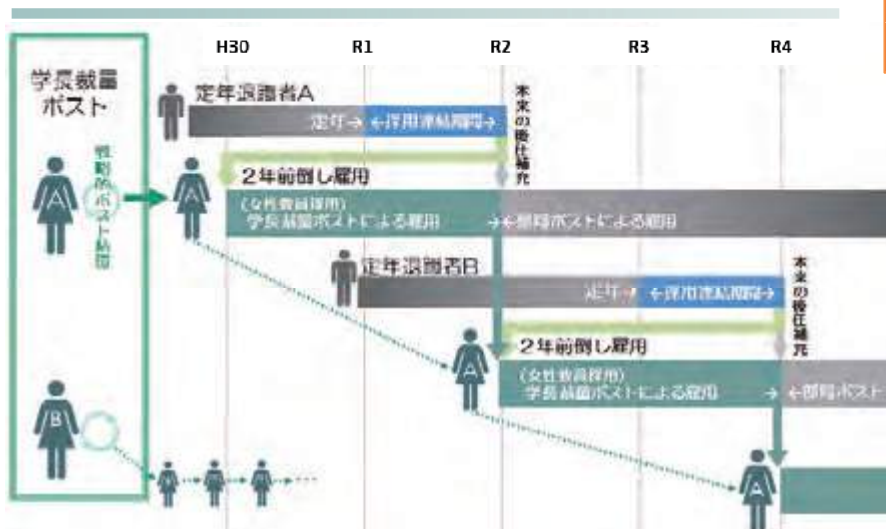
H30
R1
R2
R3
R4

学長裁量ポスト

定年退職者A
定年→ ←採用凍結期間→
本来の後任補充
戦略的ポスト循環
2年前倒し雇用
(女性教員採用)
学長裁量ポストによる雇用
→←部局ポストによる雇用

定年退職者B
定年→ ←採用凍結期間→
本来の後任補充
2年前倒し雇用
(女性教員採用)
学長裁量ポストによる雇用
→←部局ポスト

A
A
A
A
B
A
A
A